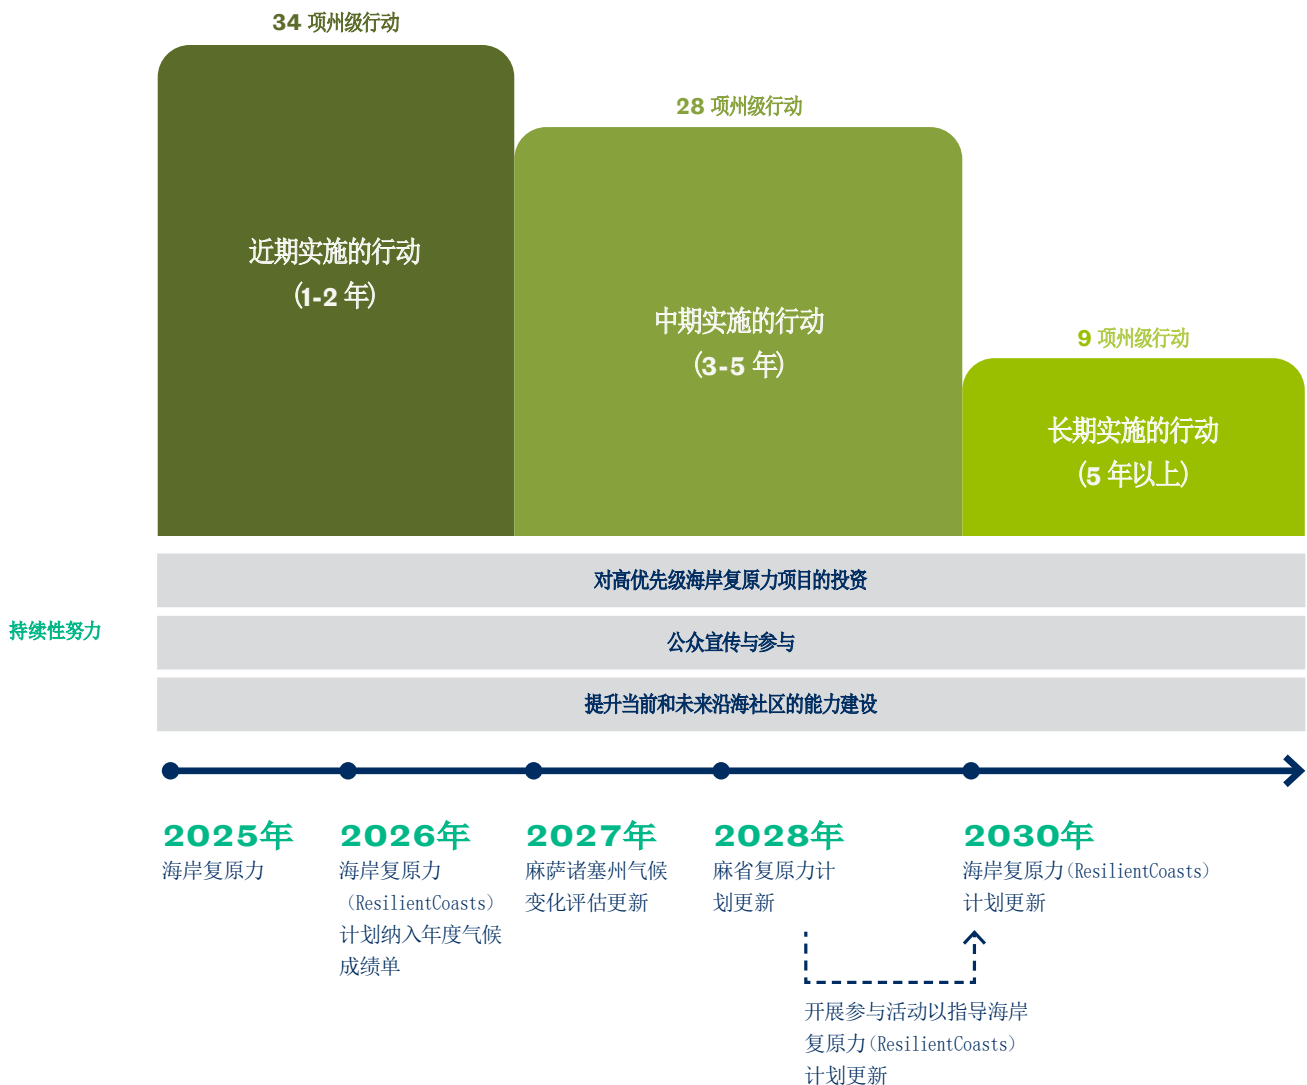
34 项州级行动

近期实施的行动
(1-2 年)

28 项州级行动

中期实施的行动
(3-5 年)

9 项州级行动

长期实施的行动
(5 年以上)

持续性努力

对高优先级海岸复原力项目的投资

公众宣传与参与

提升当前和未来沿海社区的能力建设

2025年
海岸复原力

2026年
海岸复原力(ResilientCoasts)计划纳入年度气候成绩单

2027年
麻萨诸塞州气候变化评估更新

2028年
麻省复原力计划更新

2030年
海岸复原力(ResilientCoasts)计划更新

开展参与活动以指导海岸复原力(ResilientCoasts)计划更新